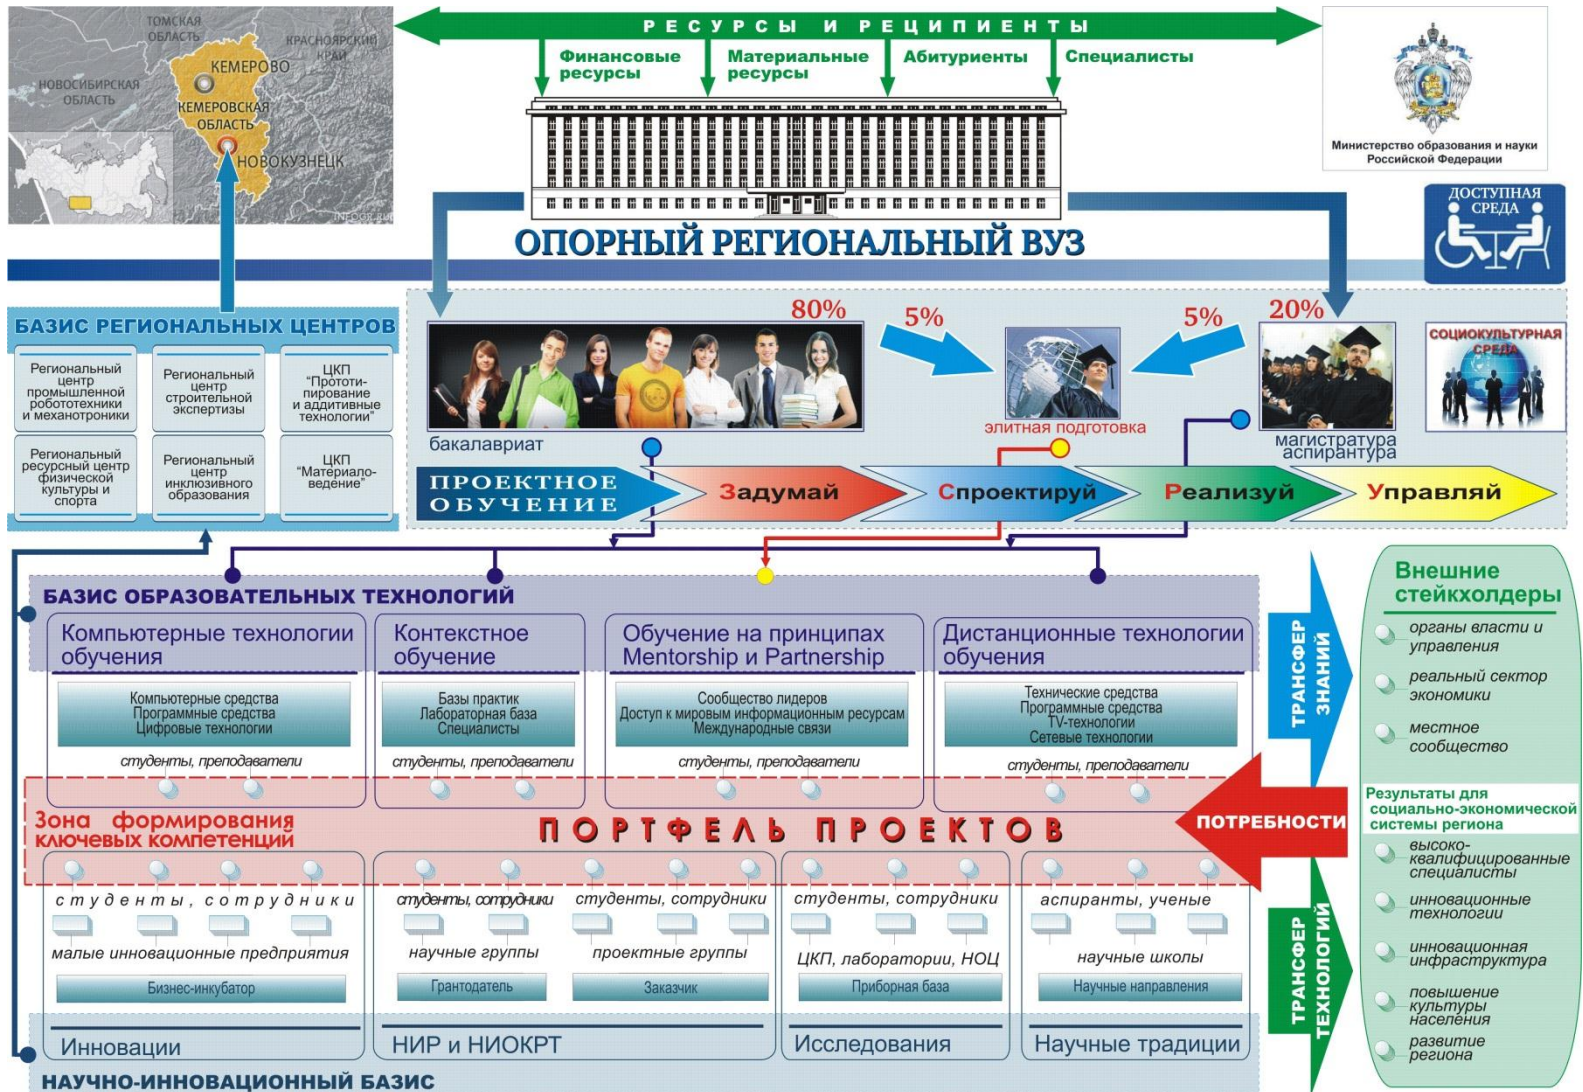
ТОМСКАЯ ОБЛАСТЬ
КРАСНОЯРСКИЙ КРАЙ
НОВОСИБИРСКАЯ ОБЛАСТЬ
КЕМЕРОВО
КЕМЕРОВСКАЯ ОБЛАСТЬ
НОВОКУЗНЕЦК
INFOGLOBE.RU

РЕСУРСЫ И РЕЦИПИЕНТЫ
Финансовые ресурсы
Материальные ресурсы
Абитуриенты
Специалисты

Министерство образования и науки Российской Федерации

ОПОРНЫЙ РЕГИОНАЛЬНЫЙ ВУЗ

ДОСТУПНАЯ СРЕДА

БАЗИС РЕГИОНАЛЬНЫХ ЦЕНТРОВ
Региональный центр промышленной робототехники и механотроники
Региональный центр строительной экспертизы
ЦКП "Прототипирование и аддитивные технологии"
Региональный ресурсный центр физической культуры и спорта
Региональный центр инклюзивного образования
ЦКП "Материаловедение"

80%
5%
5%
20%
бакалавриат
элитная подготовка
магистратура
аспирантура
СОЦИОКУЛЬТУРНАЯ СРЕДА

ПРОЕКТНОЕ ОБУЧЕНИЕ
Задумай
Спроектируй
Реализуй
Управляй

БАЗИС ОБРАЗОВАТЕЛЬНЫХ ТЕХНОЛОГИЙ
Компьютерные технологии обучения
Компьютерные средства
Программные средства
Цифровые технологии
студенты, преподаватели
Контекстное обучение
Базы практик
Лабораторная база
Специалисты
студенты, преподаватели
Обучение на принципах Mentorship и Partnership
Сообщество лидеров
Доступ к мировым информационным ресурсам
Международные связи
студенты, преподаватели
Дистанционные технологии обучения
Технические средства
Программные средства
TV-технологии
Сетевые технологии
студенты, преподаватели

ТРАНСФЕР ЗНАНИЙ

Внешние стейкхолдеры
органы власти и управления
реальный сектор экономики
местное сообщество

Зона формирования ключевых компетенций
ПОРТФЕЛЬ ПРОЕКТОВ
ПОТРЕБНОСТИ

Результаты для социально-экономической системы региона
высоко-квалифицированные специалисты
инновационные технологии
инновационная инфраструктура
повышение культуры населения
развитие региона

студенты, сотрудники
малые инновационные предприятия
Бизнес-инкубатор
студенты, сотрудники
научные группы
Грантодатель
студенты, сотрудники
проектные группы
Заказчик
студенты, сотрудники
ЦКП, лаборатории, НОЦ
Приборная база
аспиранты, ученые
научные школы
Научные направления

ТРАНСФЕР ТЕХНОЛОГИЙ

Инновации
НИР и НИОКРТ
Исследования
Научные традиции
НАУЧНО-ИННОВАЦИОННЫЙ БАЗИС